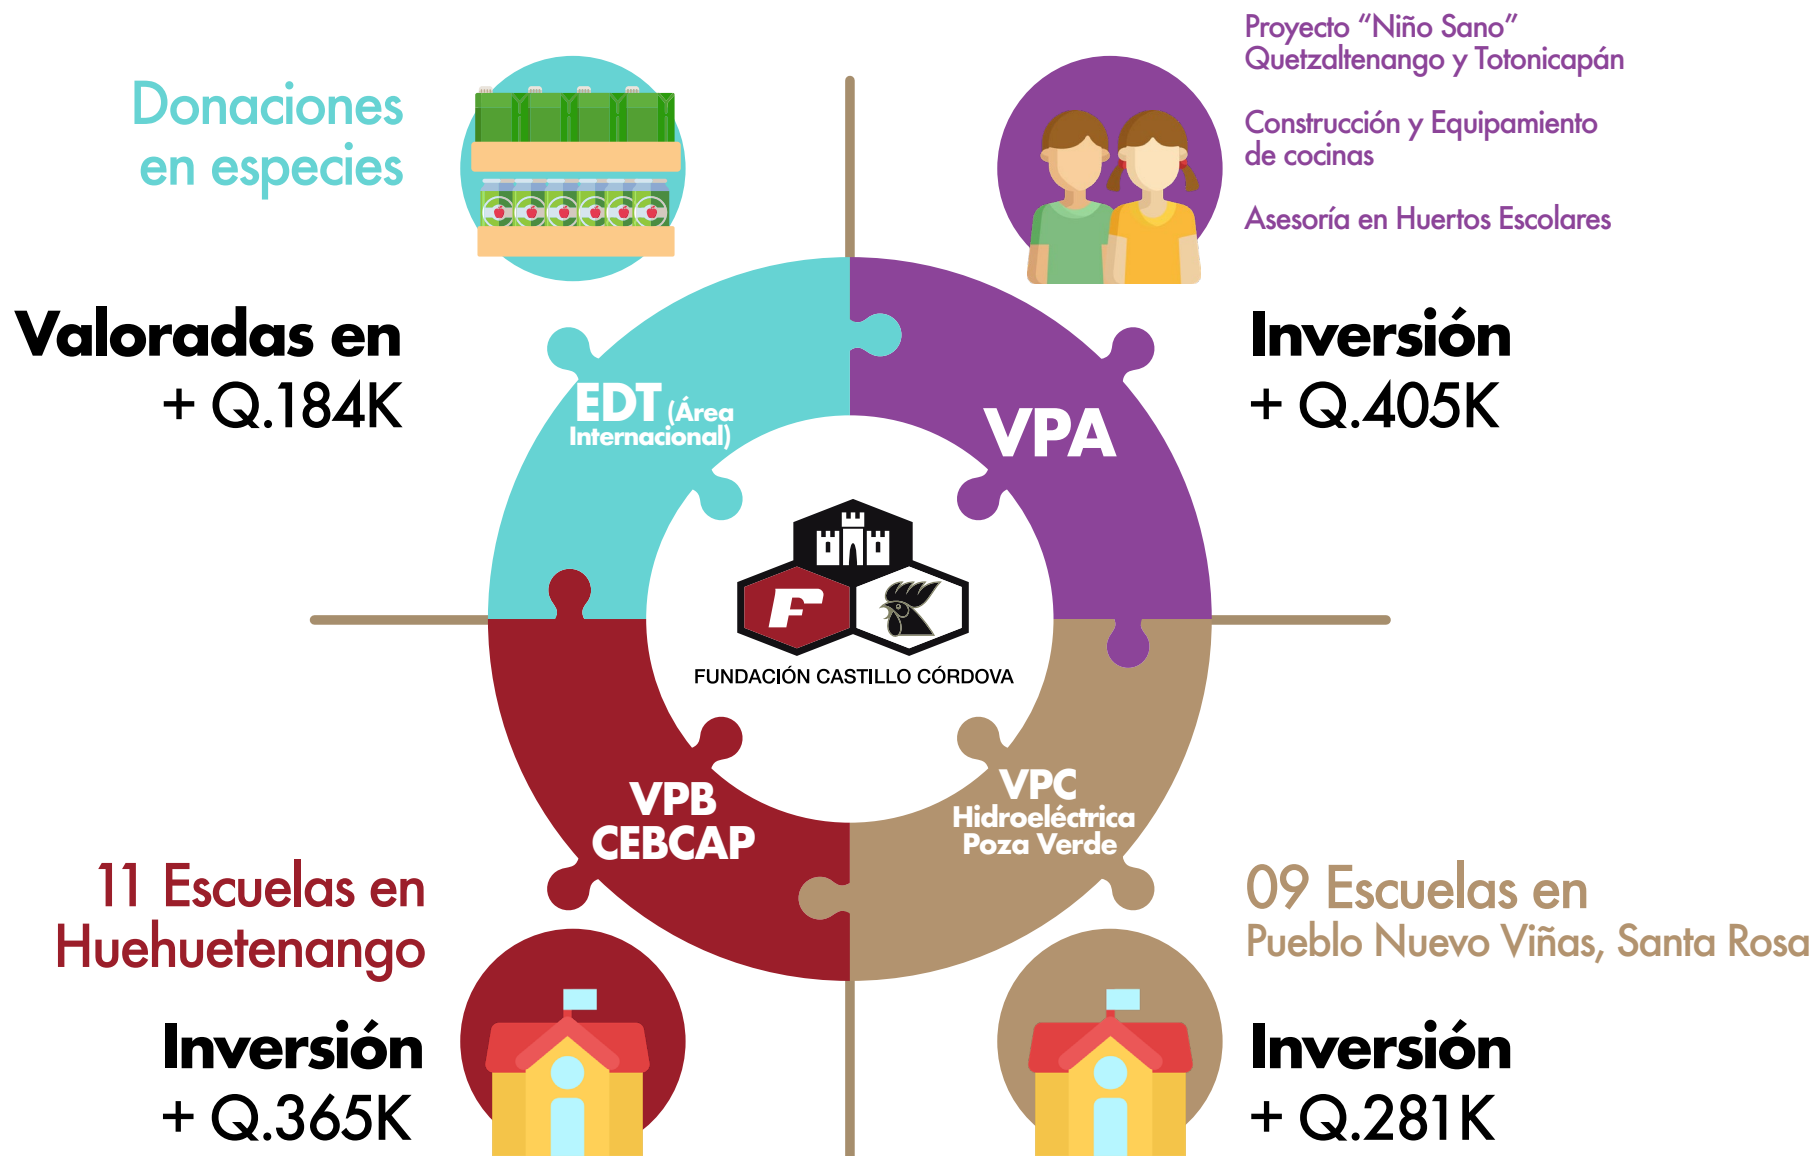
Donaciones en especies

Valoradas en
+ Q.184K

Proyecto "Niño Sano" Quetzaltenango y Totonicapán

Construcción y Equipamiento de cocinas

Asesoría en Huertos Escolares

Inversión
+ Q.405K

EDT (Área Internacional)

VPA

FUNDACIÓN CASTILLO CÓRDOVA

VPB CEBCAP

VPC Hidroeléctrica Poza Verde

11 Escuelas en Huehuetenango

Inversión
+ Q.365K

09 Escuelas en
Pueblo Nuevo Viñas, Santa Rosa

Inversión
+ Q.281K